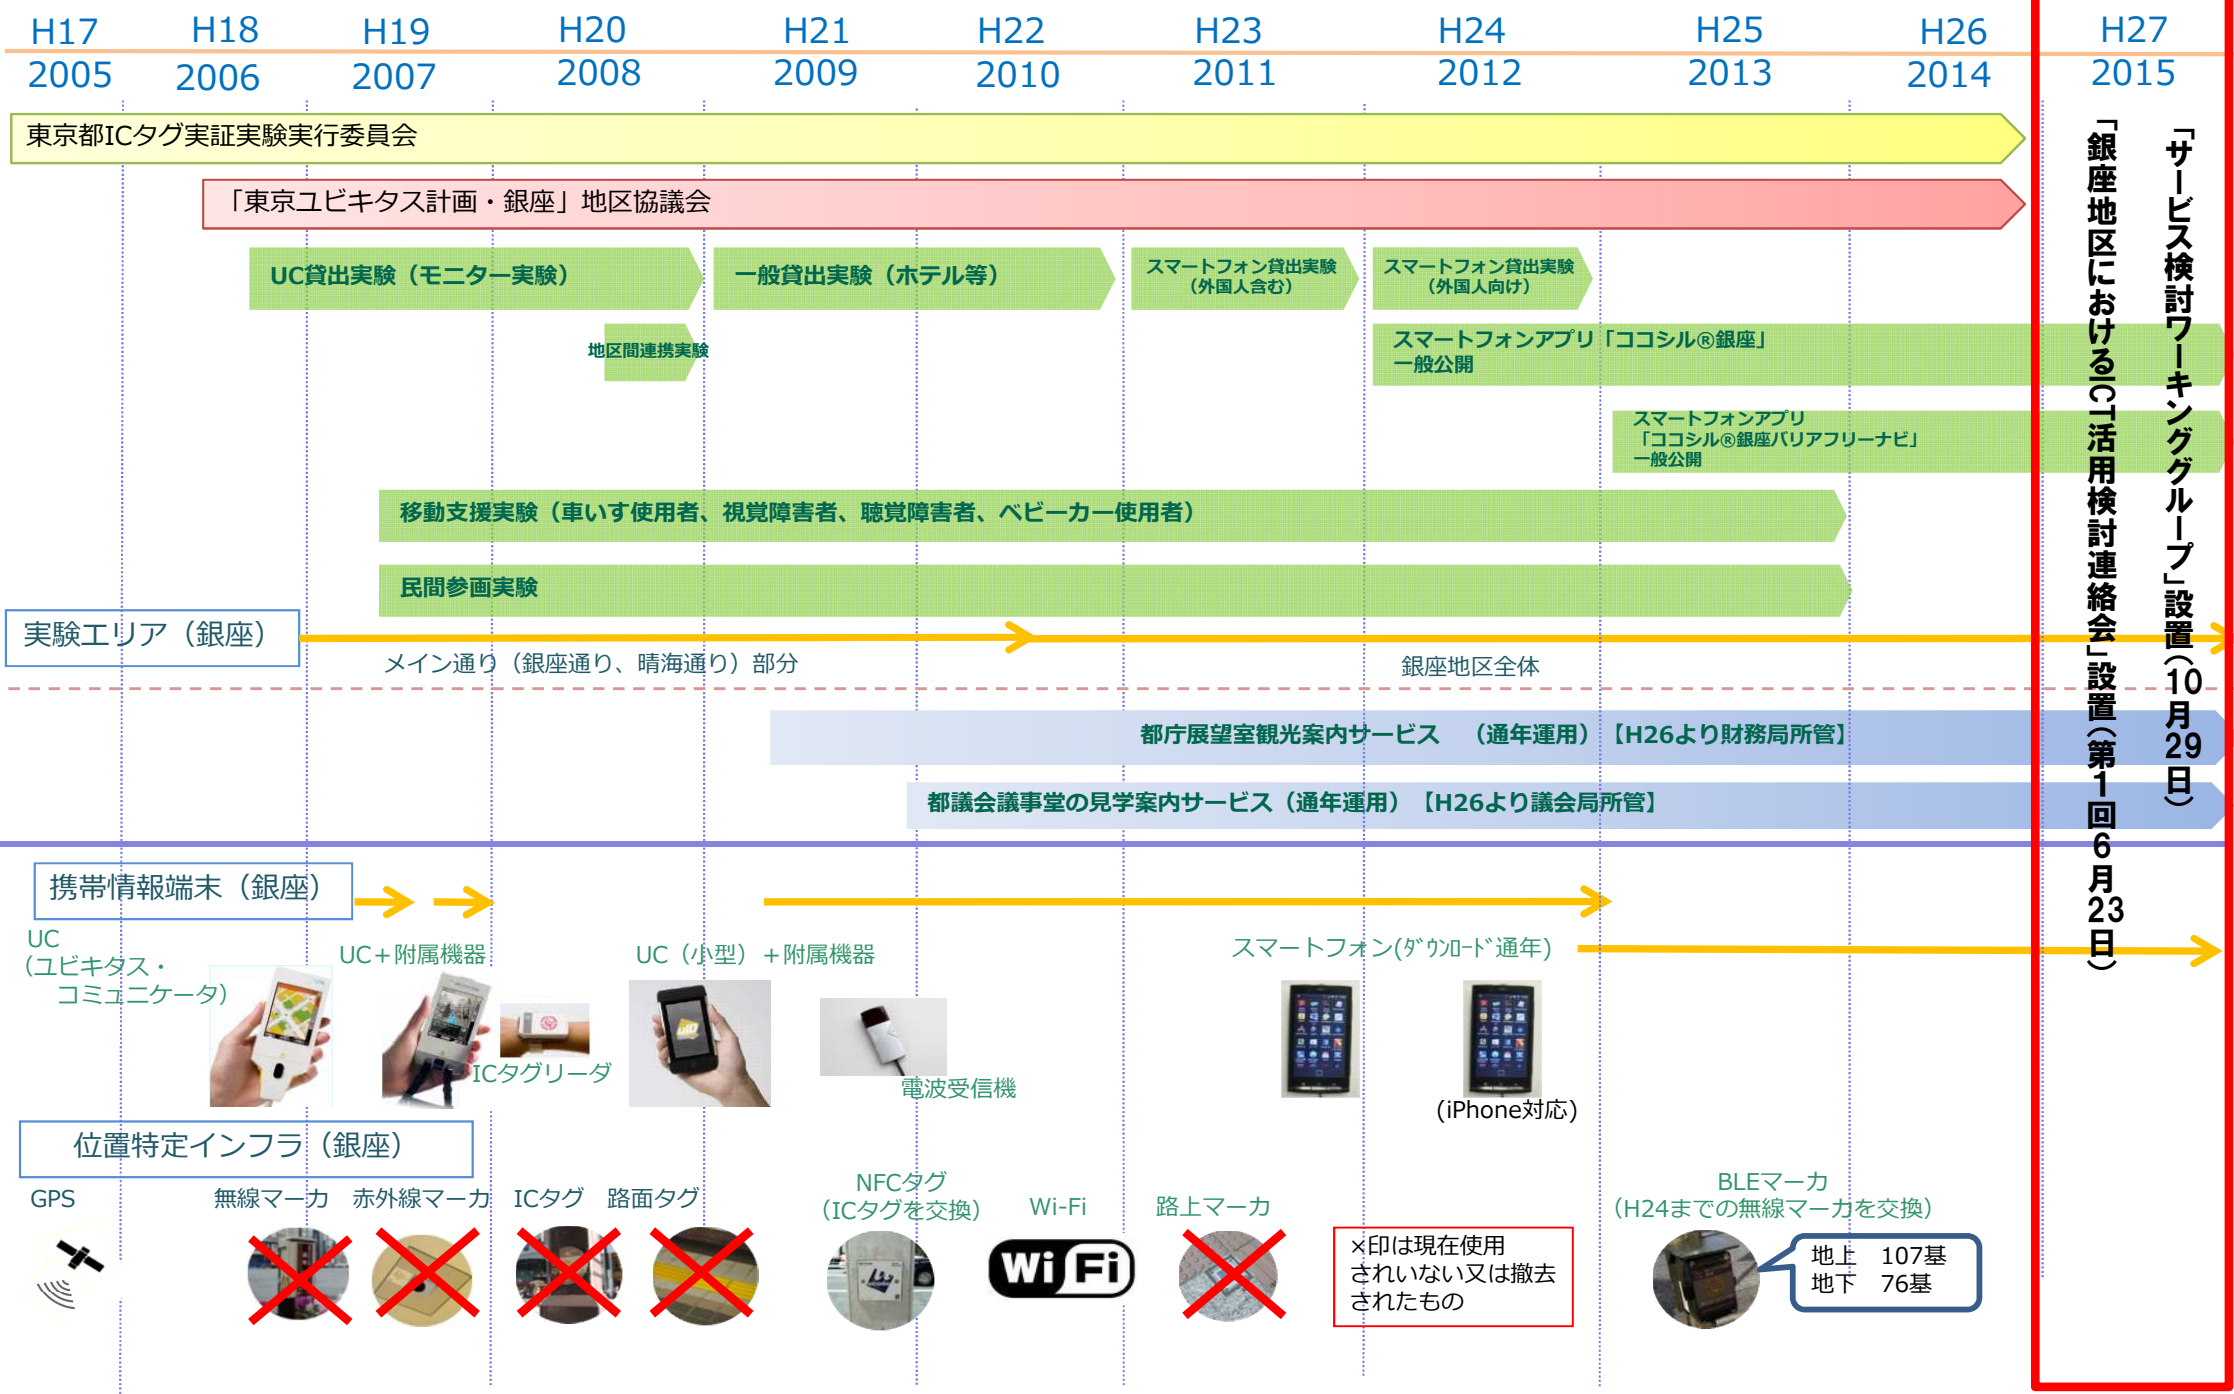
H17 2005　H18 2006　H19 2007　H20 2008　H21 2009　H22 2010　H23 2011　H24 2012　H25 2013　H26 2014　H27 2015

東京都ICタグ実証実験実行委員会

「東京ユビキタス計画・銀座」地区協議会

UC貸出実験（モニター実験）

一般貸出実験（ホテル等）

スマートフォン貸出実験（外国人含む）

スマートフォン貸出実験（外国人向け）

地区間連携実験

スマートフォンアプリ「ココシル®銀座」一般公開

スマートフォンアプリ「ココシル®銀座バリアフリーナビ」一般公開

移動支援実験（車いす使用者、視覚障害者、聴覚障害者、ベビーカー使用者）

民間参画実験

実験エリア（銀座）

メイン通り（銀座通り、晴海通り）部分

銀座地区全体

都庁展望室観光案内サービス　（通年運用）【H26より財務局所管】

都議会議事堂の見学案内サービス（通年運用）【H26より議会局所管】

「銀座地区におけるICT活用検討連絡会」設置（第1回6月23日）

「サービス検討ワーキンググループ」設置（10月29日）

携帯情報端末（銀座）

UC（ユビキタス・コミュニケータ）

UC＋附属機器

ICタグリーダ

UC（小型）＋附属機器

電波受信機

スマートフォン(ﾀﾞｳﾝﾛｰﾄﾞ通年)

(iPhone対応)

位置特定インフラ（銀座）

GPS　無線マーカ　赤外線マーカ　ICタグ　路面タグ

NFCタグ（ICタグを交換）

Wi-Fi

Wi Fi

路上マーカ

×印は現在使用されていない又は撤去されたもの

BLEマーカ（H24までの無線マーカを交換）

地上　107基
地下　76基